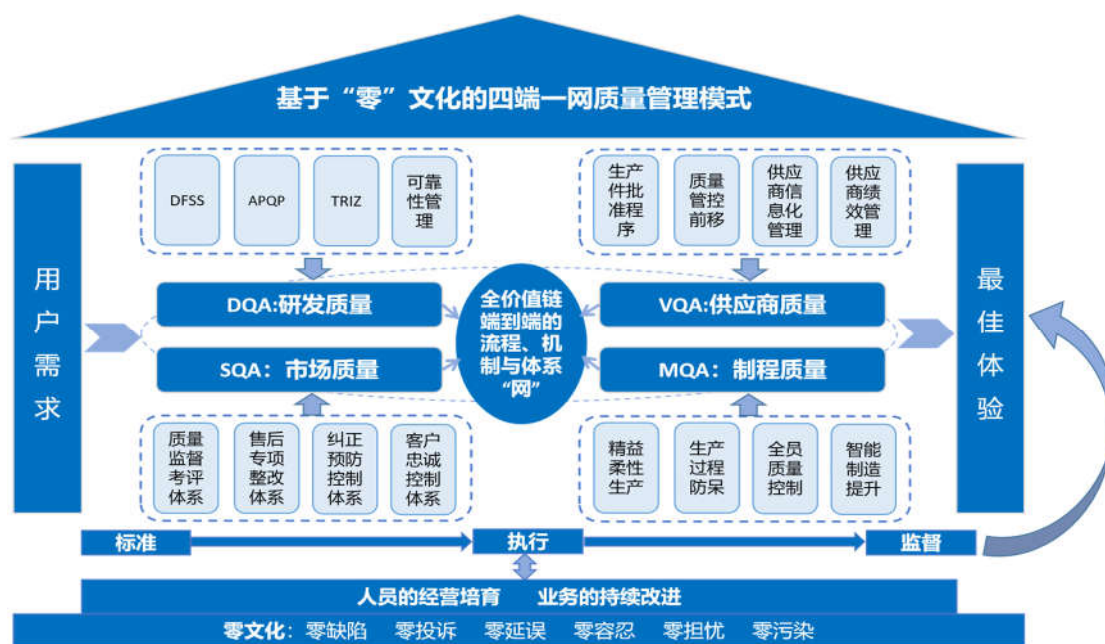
基于“零”文化的四端一网质量管理模式

用户需求

DFSS

APQP

TRIZ

可靠性管理

生产件批准程序

质量管控前移

供应商信息化管理

供应商绩效管理

DQA:研发质量

全价值链端到端的流程、机制与体系“网”

VQA:供应商质量

SQA：市场质量

MQA：制程质量

质量监督考评体系

售后专项整改体系

纠正预防控制体系

客户忠诚控制体系

精益柔性生产

生产过程防呆

全员质量控制

智能制造提升

最佳体验

标准

执行

监督

人员的经营培育　业务的持续改进

零文化：零缺陷　零投诉　零延误　零容忍　零担忧　零污染